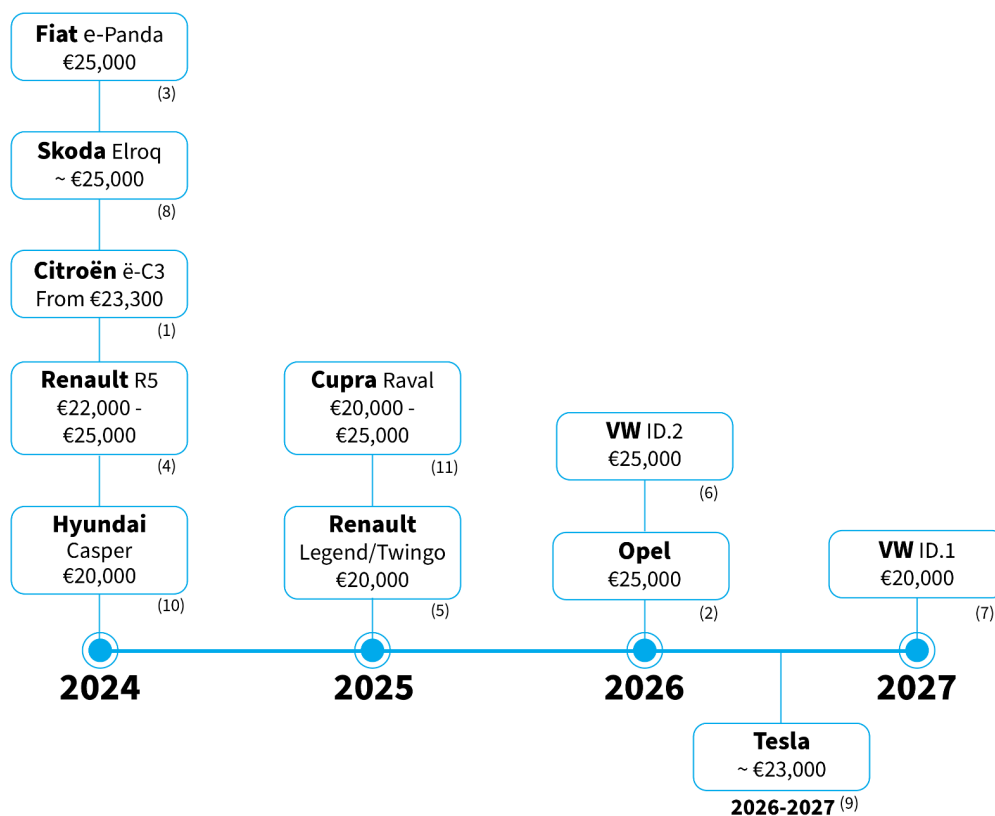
**Fiat** e-Panda
€25,000
(3)

**Skoda** Elroq
~ €25,000
(8)

**Citroën** ë-C3
From €23,300
(1)

**Renault** R5
€22,000 - €25,000
(4)

**Hyundai**
Casper
€20,000
(10)

**Cupra** Raval
€20,000 - €25,000
(11)

**Renault**
Legend/Twingo
€20,000
(5)

**VW** ID.2
€25,000
(6)

**Opel**
€25,000
(2)

**VW** ID.1
€20,000
(7)

2024

2025

2026

2027

**Tesla**
~ €23,000
2026-2027 (9)